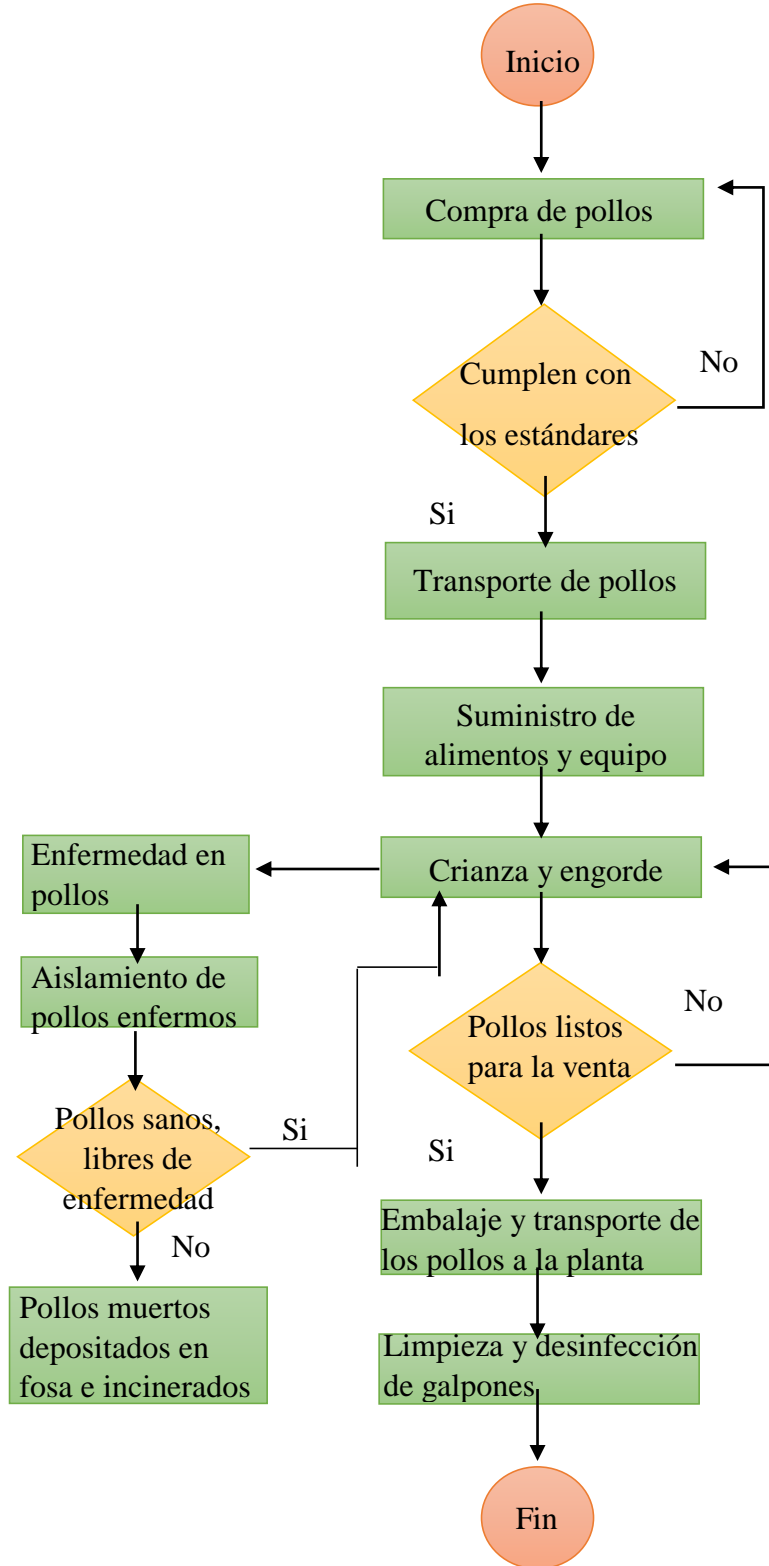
Inicio

Compra de pollos

Cumplen con los estándares

No

Si

Transporte de pollos

Suministro de alimentos y equipo

Enfermedad en pollos

Crianza y engorde

Aislamiento de pollos enfermos

No

Pollos listos para la venta

Pollos sanos, libres de enfermedad

Si

Si

Embalaje y transporte de los pollos a la planta

No

Pollos muertos depositados en fosa e incinerados

Limpieza y desinfección de galpones

Fin